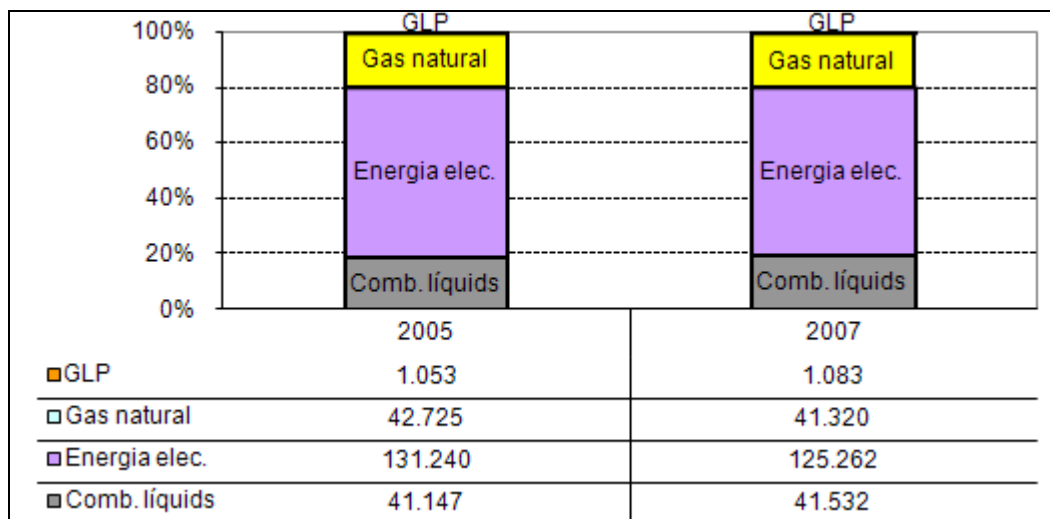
100%
80%
60%
40%
20%
0%

GLP
Gas natural
Energia elec.
Comb. líquids

GLP
Gas natural
Energia elec.
Comb. líquids

| | 2005 | 2007 |
|---|---|---|
| GLP | 1.053 | 1.083 |
| Gas natural | 42.725 | 41.320 |
| Energia elec. | 131.240 | 125.262 |
| Comb. líquids | 41.147 | 41.532 |